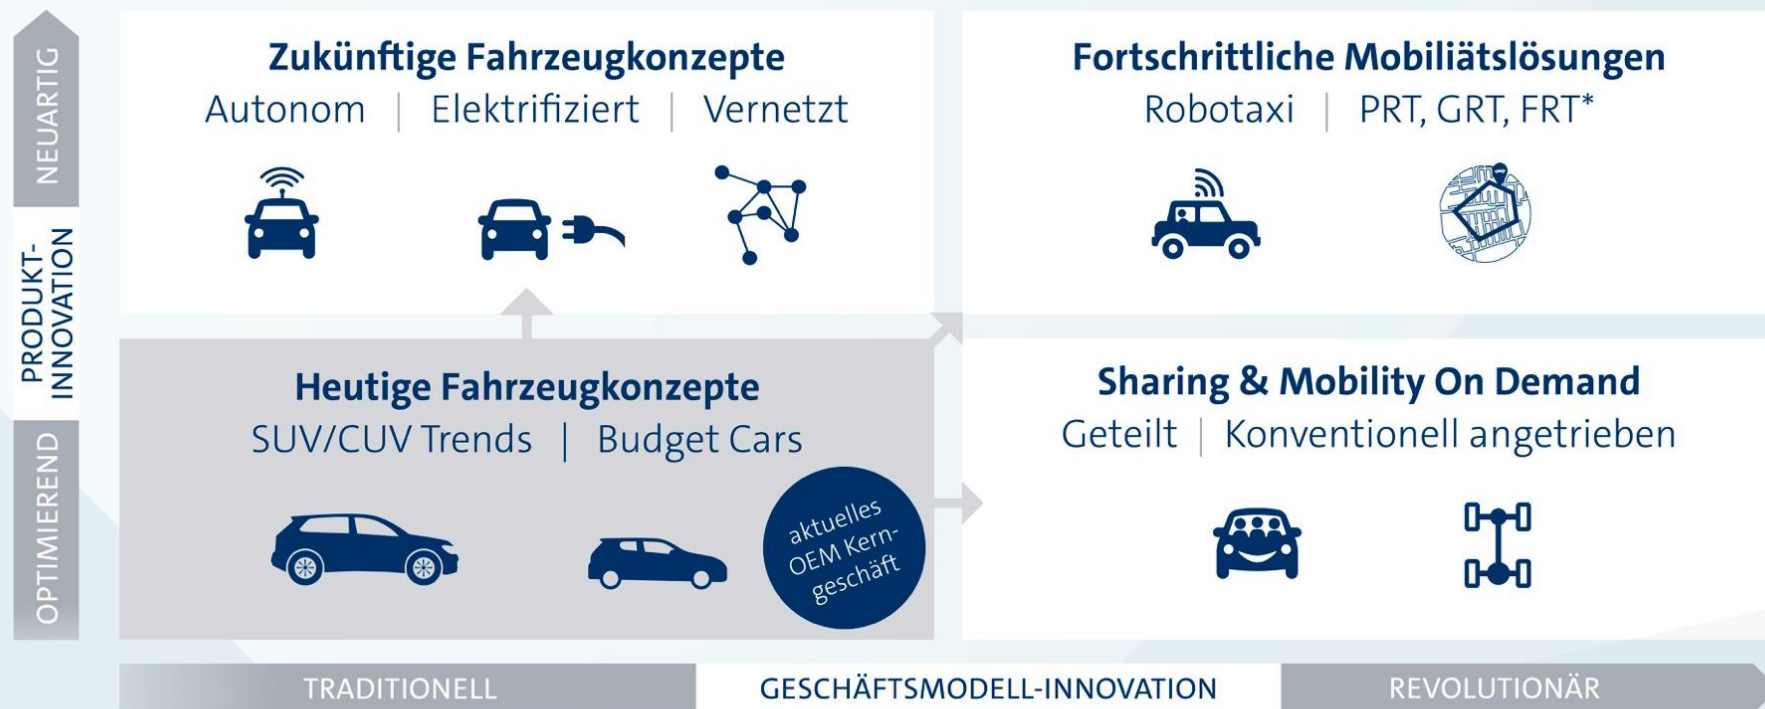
NEUARTIG

PRODUKT-INNOVATION

OPTIMIEREND

Zukünftige Fahrzeugkonzepte
Autonom | Elektrifiziert | Vernetzt

Fortschrittliche Mobiliätslösungen
Robotaxi | PRT, GRT, FRT*

Heutige Fahrzeugkonzepte
SUV/CUV Trends | Budget Cars

aktuelles OEM Kerngeschäft

Sharing & Mobility On Demand
Geteilt | Konventionell angetrieben

TRADITIONELL

GESCHÄFTSMODELL-INNOVATION

REVOLUTIONÄR